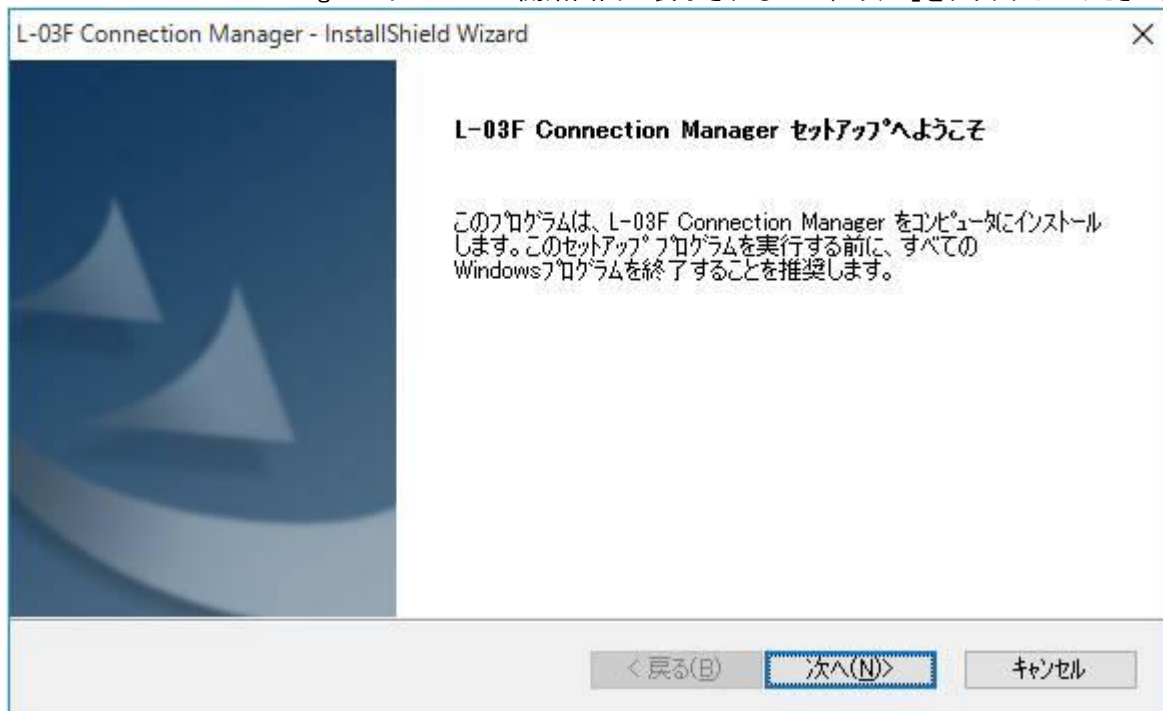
L-03F Connection Manager - InstallShield Wizard

×

L-03F Connection Manager ｾｯﾄｱｯﾌﾟへようこそ

このﾌﾟﾛｸﾞﾗﾑは、L-03F Connection Manager をｺﾝﾋﾟｭｰﾀにｲﾝｽﾄｰﾙします。このｾｯﾄｱｯﾌﾟ ﾌﾟﾛｸﾞﾗﾑを実行する前に、すべての Windowsﾌﾟﾛｸﾞﾗﾑを終了することを推奨します。

< 戻る(B)

次へ(N)>

ｷｬﾝｾﾙ